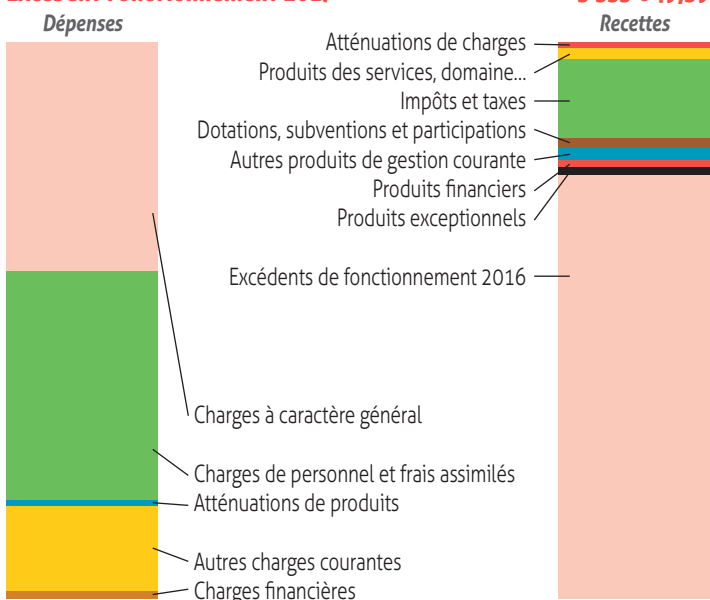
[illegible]
Dépenses

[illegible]
Recettes

Atténuations de charges
Produits des services, domaine...
Impôts et taxes
Dotations, subventions et participations
Autres produits de gestion courante
Produits financiers
Produits exceptionnels
Excédents de fonctionnement 2016

Charges à caractère général
Charges de personnel et frais assimilés
Atténuations de produits
Autres charges courantes
Charges financières